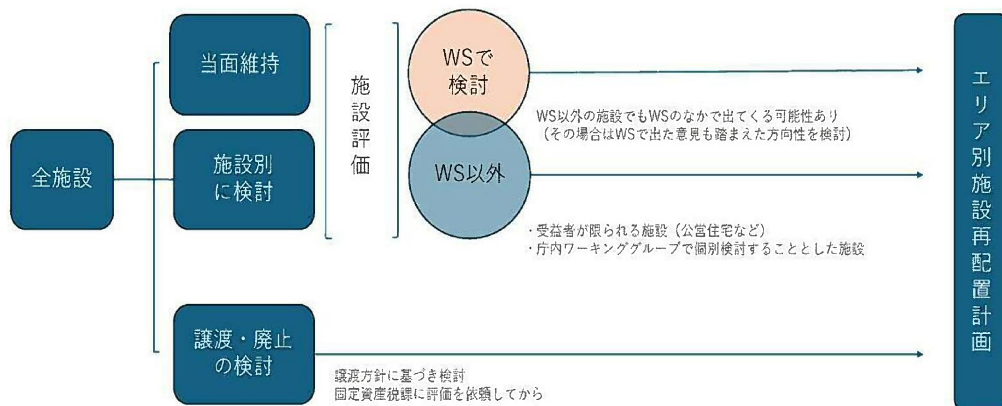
全施設

当面維持

施設別に検討

譲渡・廃止の検討

施設評価

WSで検討

WS以外

WS以外の施設でもWSのなかで出てくる可能性あり
（その場合はWSで出た意見も踏まえた方向性を検討）

・受益者が限られる施設（公営住宅など）
・庁内ワーキンググループで個別検討することとした施設

譲渡方針に基づき検討
固定資産税課に評価を依頼してから

エリア別施設再配置計画